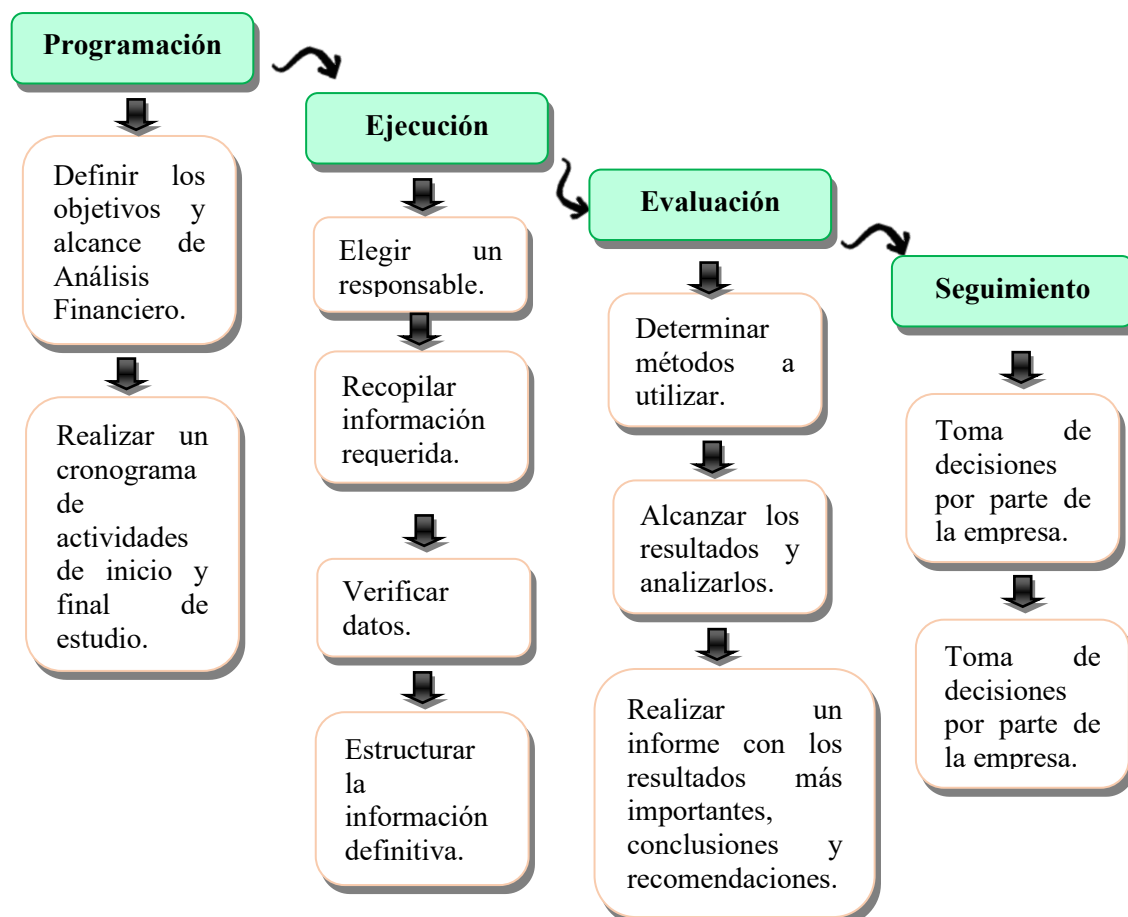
Programación

Definir los objetivos y alcance de Análisis Financiero.

Realizar un cronograma de actividades de inicio y final de estudio.

Ejecución

Elegir un responsable.

Recopilar información requerida.

Verificar datos.

Estructurar la información definitiva.

Evaluación

Determinar métodos a utilizar.

Alcanzar los resultados y analizarlos.

Realizar un informe con los resultados más importantes, conclusiones y recomendaciones.

Seguimiento

Toma de decisiones por parte de la empresa.

Toma de decisiones por parte de la empresa.